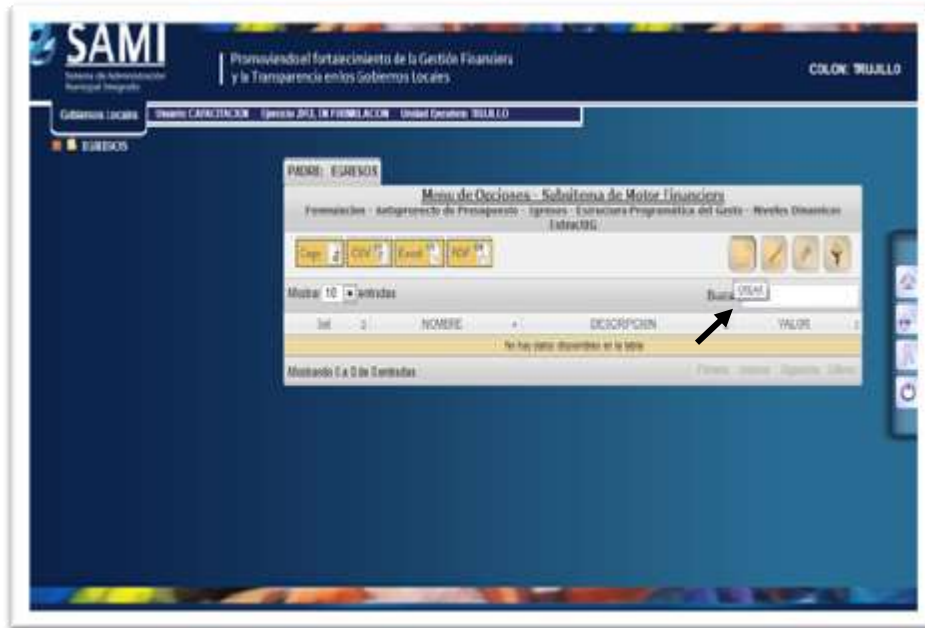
SAMI
Sistema de Administración Municipal Integrado

Promoviendo el fortalecimiento de la Gestión Financiera y la Transparencia en los Gobiernos Locales

COLON TRUJILLO

Gobiernos Locales | Usuario CAPACITACION | Ejercicio 2013, EN FORMULACION | Unidad Ejecutora TRUJILLO

EGRESOS

PADRE: EGRESOS

Menu de Opciones - Subsitema de Motor Financiero
Formulacion - Antoproyecto de Presupuesto - Ingresos - Estructura Programática del Gasto - Niveles Dinamicos - Extracto

Copy | CSV | Excel | PDF

Mostrar 10 entradas

Buscar CREAR

Sel | NOMBRE | DESCRIPCION | VALOR

No hay datos disponibles en la tabla

Mostrando 0 a 0 de 0 entradas

Primero Anterior Siguiente Último